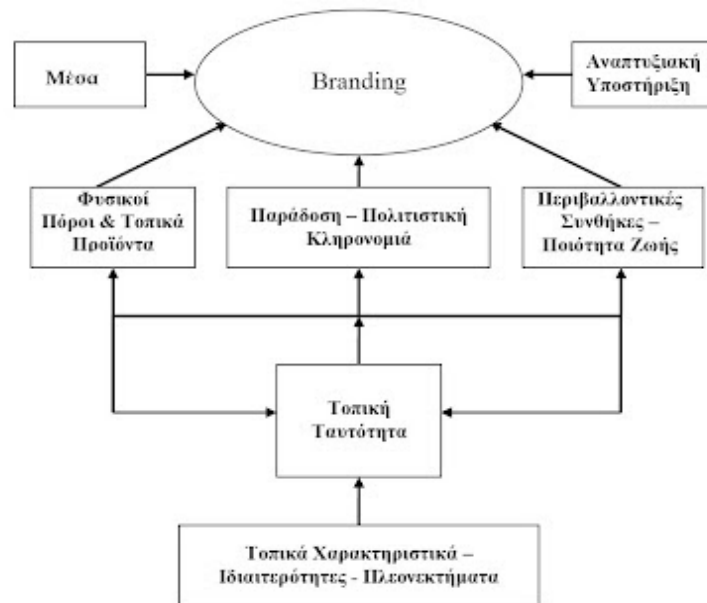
Μέσα

Branding

Αναπτυξιακή Υποστήριξη

Φυσικοί Πόροι & Τοπικά Προϊόντα

Παράδοση – Πολιτιστική Κληρονομιά

Περιβαλλοντικές Συνθήκες – Ποιότητα Ζωής

Τοπική Ταυτότητα

Τοπικά Χαρακτηριστικά – Ιδιαιτερότητες - Πλεονεκτήματα